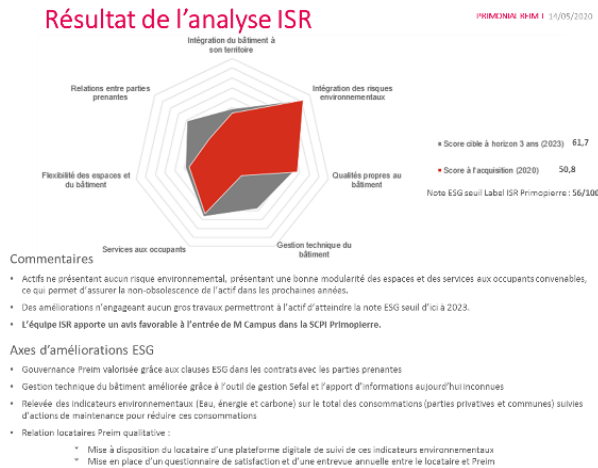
Résultat de l'analyse ISR

PRIMONIAL REIM I 14/05/2020

Intégration du bâtiment à son territoire

Intégration des risques environnementaux

Qualités propres au bâtiment

Gestion technique du bâtiment

Services aux occupants

Flexibilité des espaces et du bâtiment

Relations entre parties prenantes

Score cible à horizon 3 ans (2023) 61,7

Score à l'acquisition (2020) 50,8

Note ESG seuil Label ISR Primopierre : 56/100

Commentaires

• Actifs ne présentant aucun risque environnemental, présentant une bonne modularité des espaces et des services aux occupants convenables, ce qui permet d'assurer la non-obsolescence de l'actif dans les prochaines années.

• Des améliorations n'engageant aucun gros travaux permettront à l'actif d'atteindre la note ESG seuil d'ici à 2023.

• L'équipe ISR apporte un avis favorable à l'entrée de M Campus dans la SCPI Primopierre.

Axes d'améliorations ESG

• Gouvernance Preim valorisée grâce aux clauses ESG dans les contrats avec les parties prenantes

• Gestion technique du bâtiment améliorée grâce à l'outil de gestion Sefal et l'apport d'informations aujourd'hui inconnues

• Relevée des indicateurs environnementaux (Eau, énergie et carbone) sur le total des consommations (parties privatives et communes) suivies d'actions de maintenance pour réduire ces consommations

• Relation locataires Preim qualitative :

▪ Mise à disposition du locataire d'une plateforme digitale de suivi de ces indicateurs environnementaux

▪ Mise en place d'un questionnaire de satisfaction et d'une entrevue annuelle entre le locataire et Preim